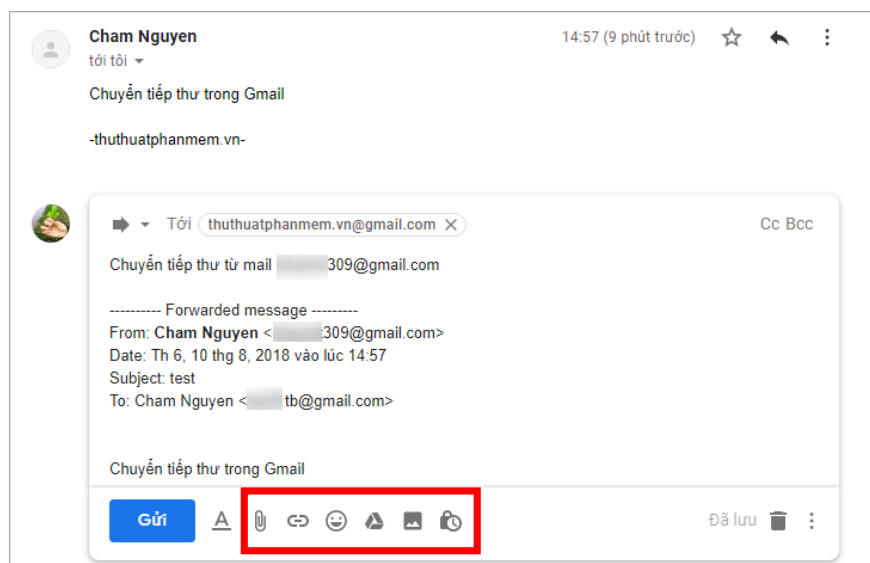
Cham Nguyen
tới tôi

14:57 (9 phút trước)

Chuyển tiếp thư trong Gmail

-thuthuatphanmem.vn-

Tới thuthuatphanmem.vn@gmail.com

Cc Bcc

Chuyển tiếp thư từ mail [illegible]309@gmail.com

---------- Forwarded message ---------
From: **Cham Nguyen** <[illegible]309@gmail.com>
Date: Th 6, 10 thg 8, 2018 vào lúc 14:57
Subject: test
To: Cham Nguyen <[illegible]tb@gmail.com>

Chuyển tiếp thư trong Gmail

Gửi

Đã lưu